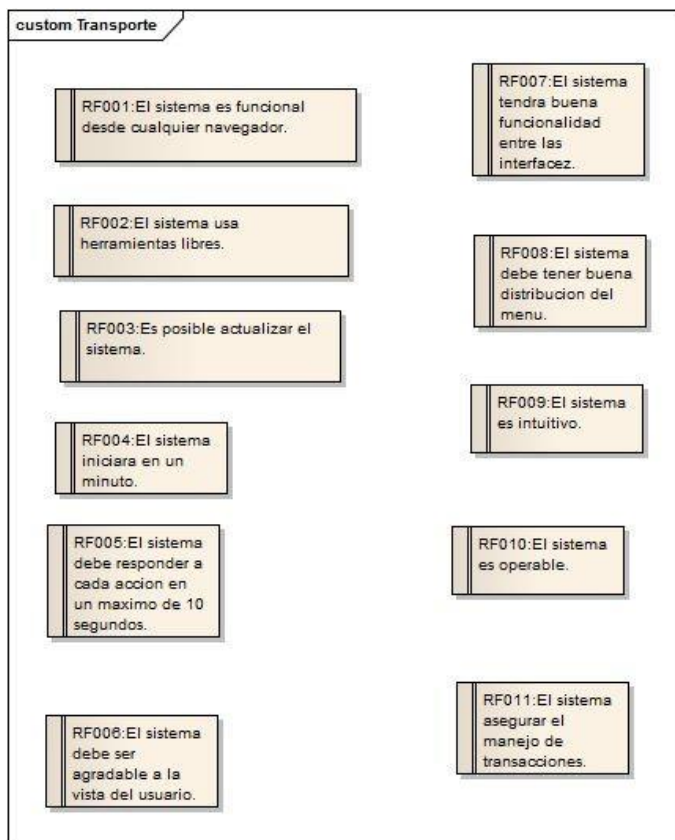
custom Transporte

RF001:El sistema es funcional desde cualquier navegador.

RF002:El sistema usa herramientas libres.

RF003:Es posible actualizar el sistema.

RF004:El sistema iniciara en un minuto.

RF005:El sistema debe responder a cada accion en un maximo de 10 segundos.

RF006:El sistema debe ser agradable a la vista del usuario.

RF007:El sistema tendra buena funcionalidad entre las interfacez.

RF008:El sistema debe tener buena distribucion del menu.

RF009:El sistema es intuitivo.

RF010:El sistema es operable.

RF011:El sistema asegurar el manejo de transacciones.